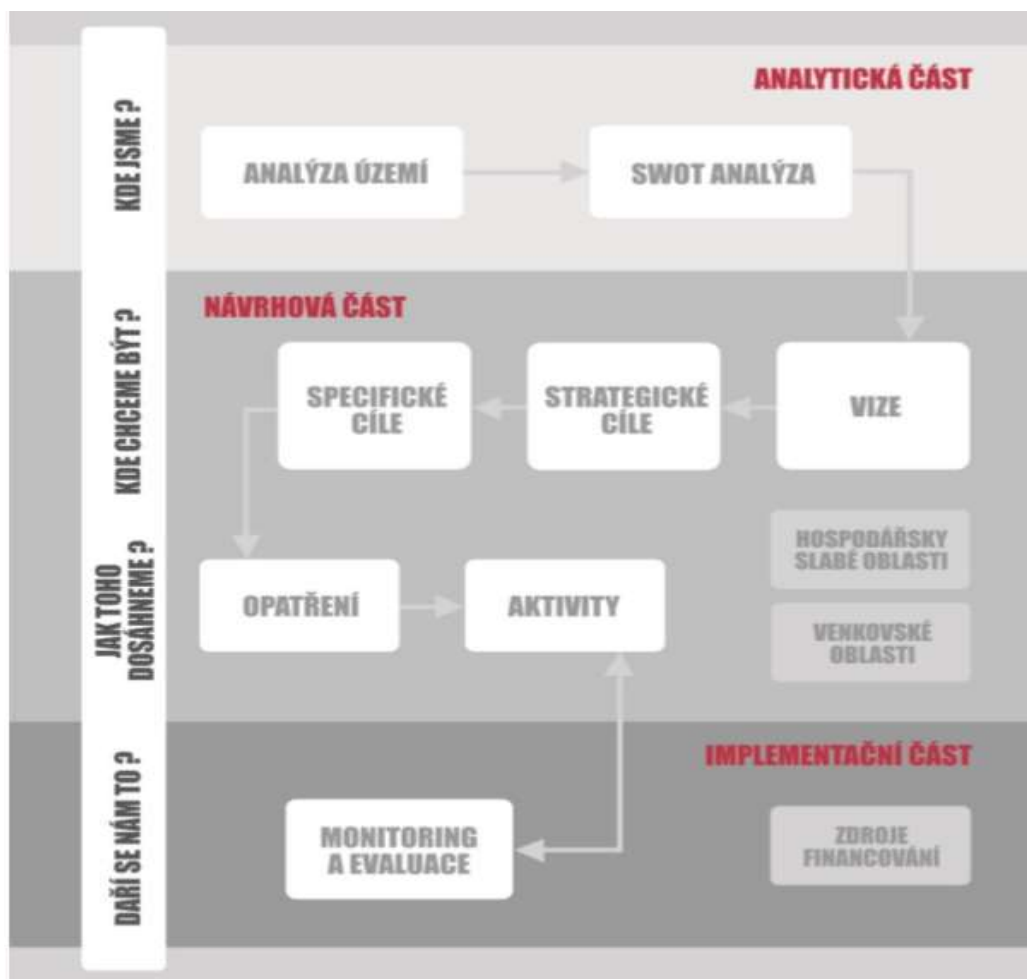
KDE JSME ?

ANALYTICKÁ ČÁST

ANALÝZA ÚZEMÍ

SWOT ANALÝZA

KDE CHCEME BÝT ?

NÁVRHOVÁ ČÁST

SPECIFICKÉ CÍLE

STRATEGICKÉ CÍLE

VIZE

JAK TOHO DOSÁHNEME ?

HOSPODÁŘSKY SLABÉ OBLASTI

OPATŘENÍ

AKTIVITY

VENKOVSKÉ OBLASTI

DAŘÍ SE NÁM TO ?

IMPLEMENTAČNÍ ČÁST

MONITORING A EVALUACE

ZDROJE FINANCOVÁNÍ